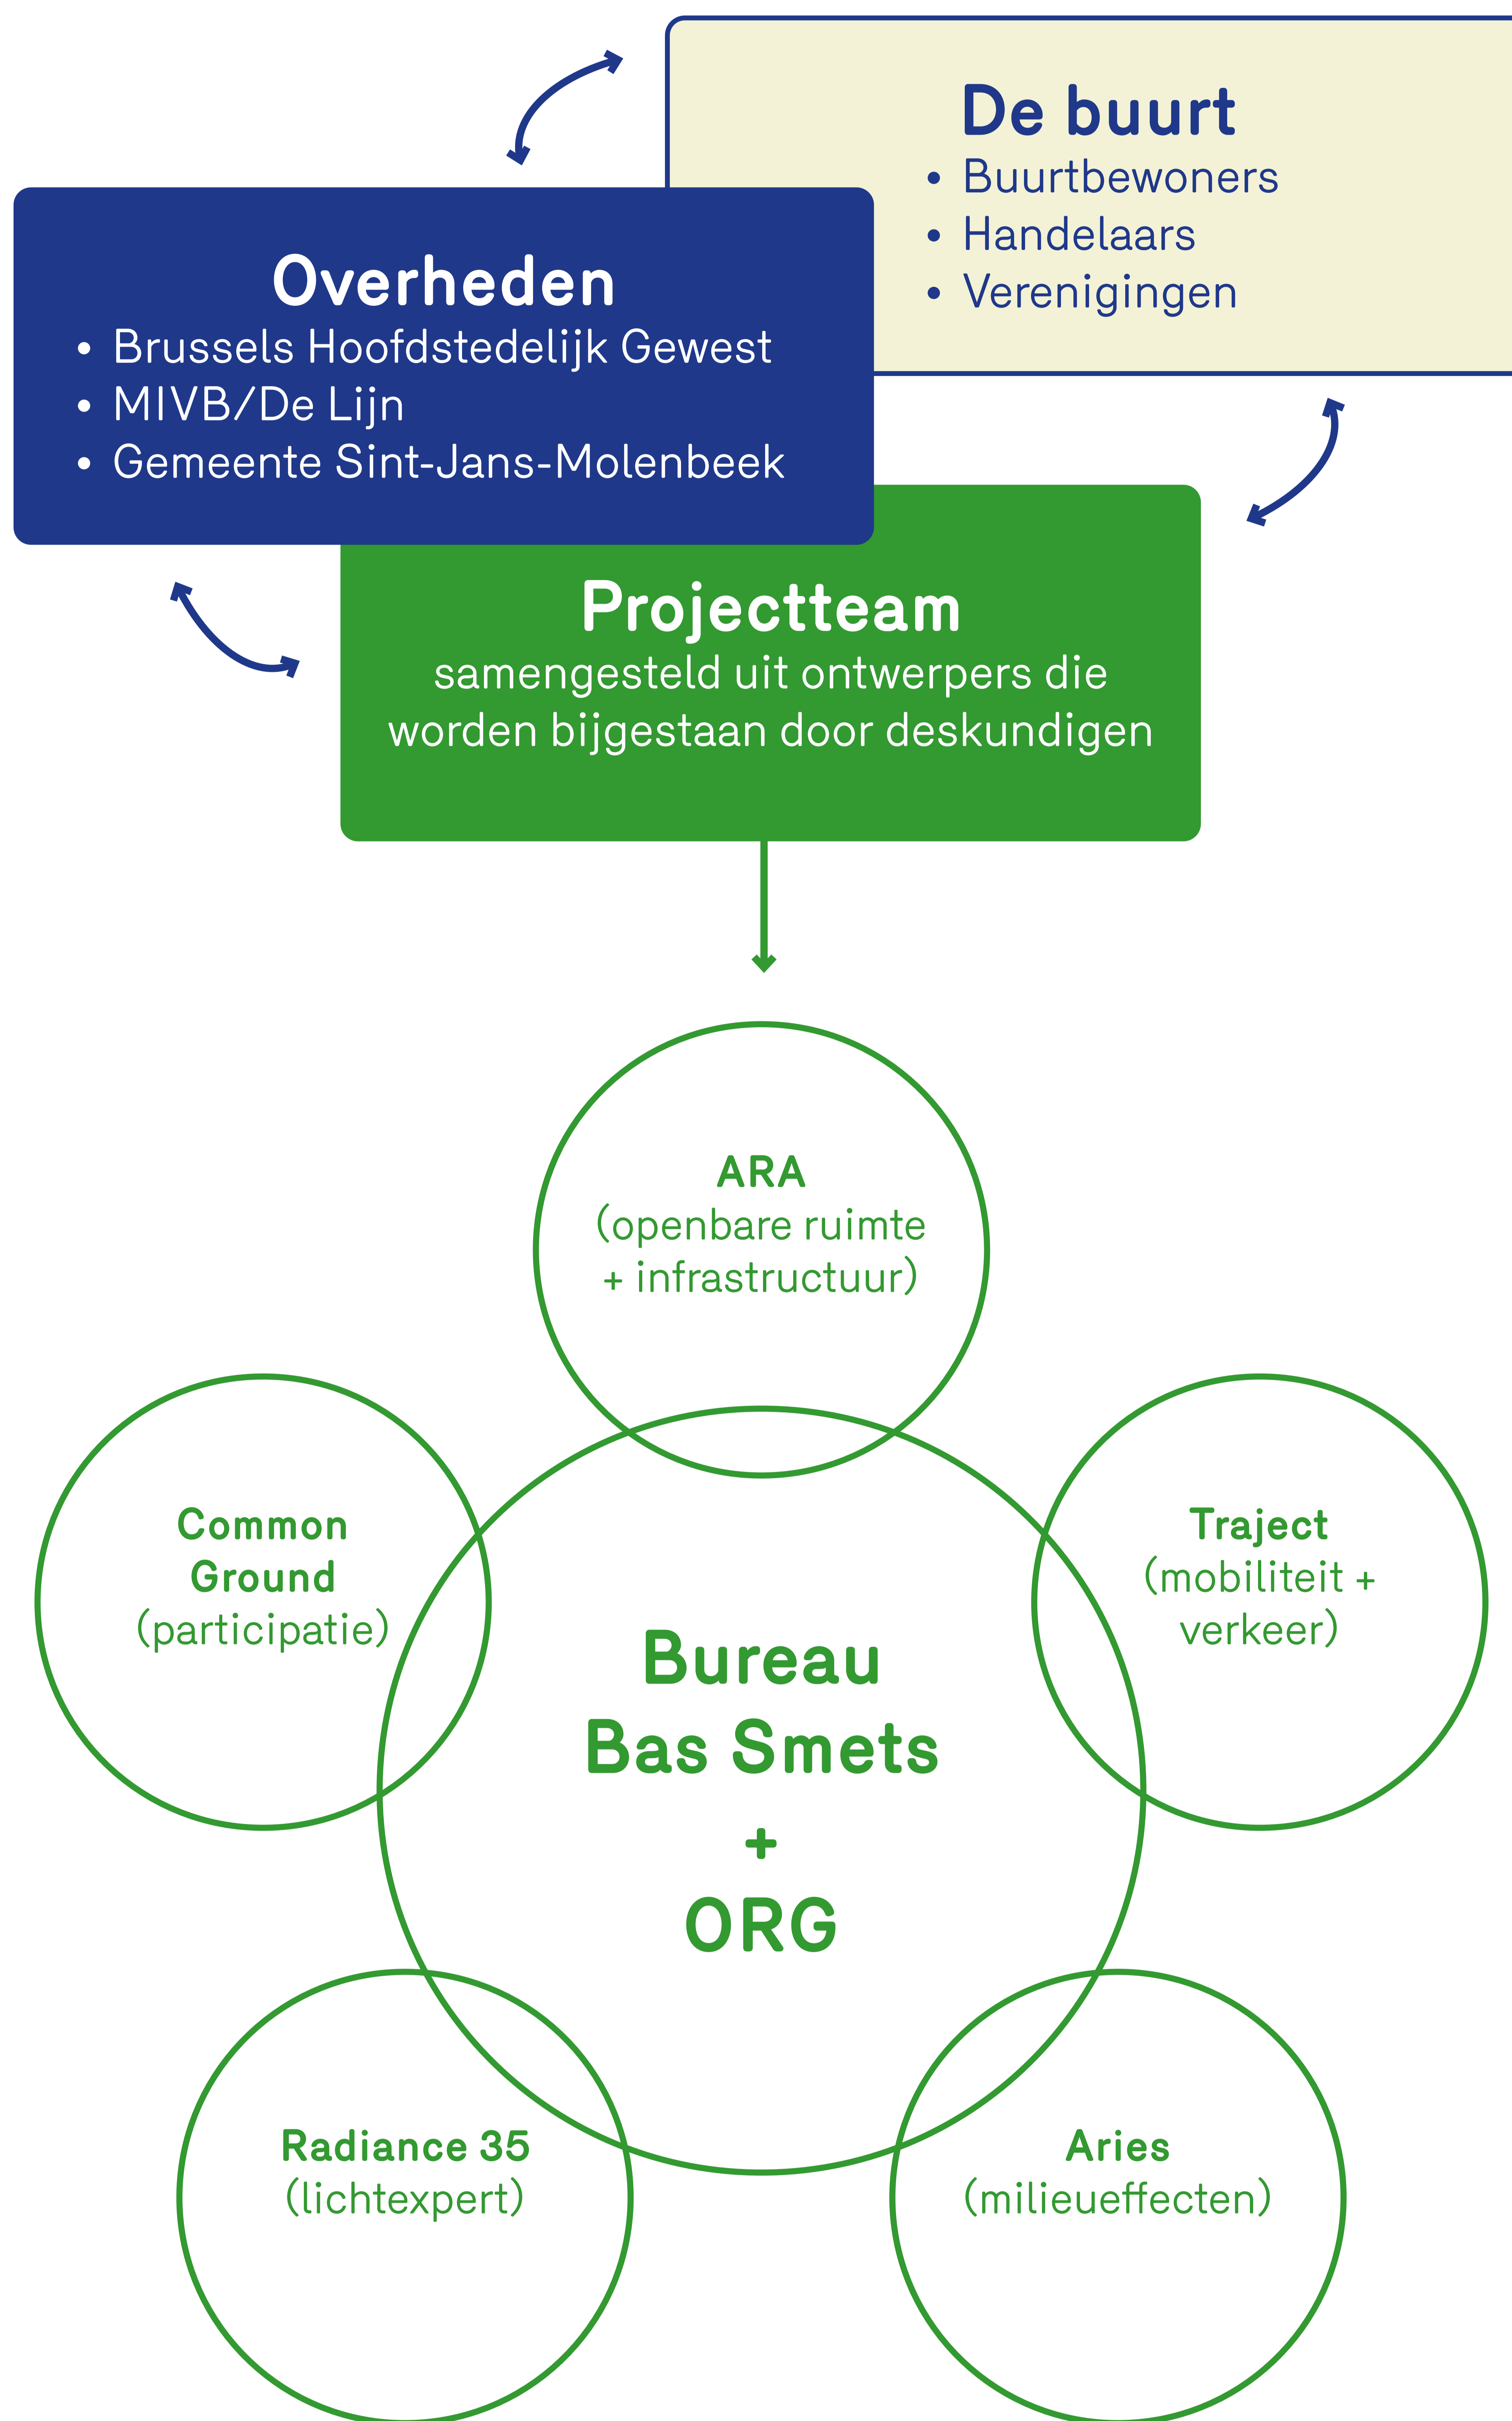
De buurt
• Buurtbewoners
• Handelaars
• Verenigingen

Overheden
• Brussels Hoofdstedelijk Gewest
• MIVB/De Lijn
• Gemeente Sint-Jans-Molenbeek

Projectteam
samengesteld uit ontwerpers die worden bijgestaan door deskundigen

ARA
(openbare ruimte + infrastructuur)

Common Ground
(participatie)

Traject
(mobiliteit + verkeer)

Bureau Bas Smets
+
ORG

Radiance 35
(lichtexpert)

Aries
(milieueffecten)